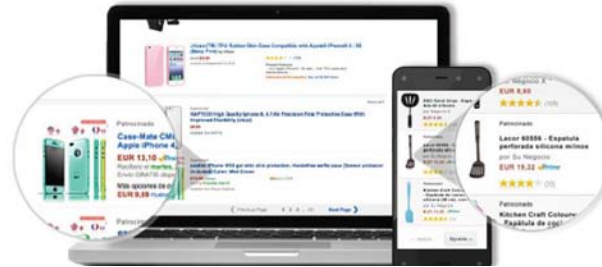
Patrocinado

Case-Mate Cli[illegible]
Apple iPhone 4,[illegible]

EUR 13,10

Recíbelo el martes

Envío GRATIS disp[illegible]

Más opciones de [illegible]

EUR 9,59

EUR 8,60

(10)

Patrocinado

Lacor 60556 - Espatula perforada silicona minos

por Su Negocio

EUR 19,32 Prime

Patrocinado

Kitchen Craft Colours

Espátula de coci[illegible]

Next Page